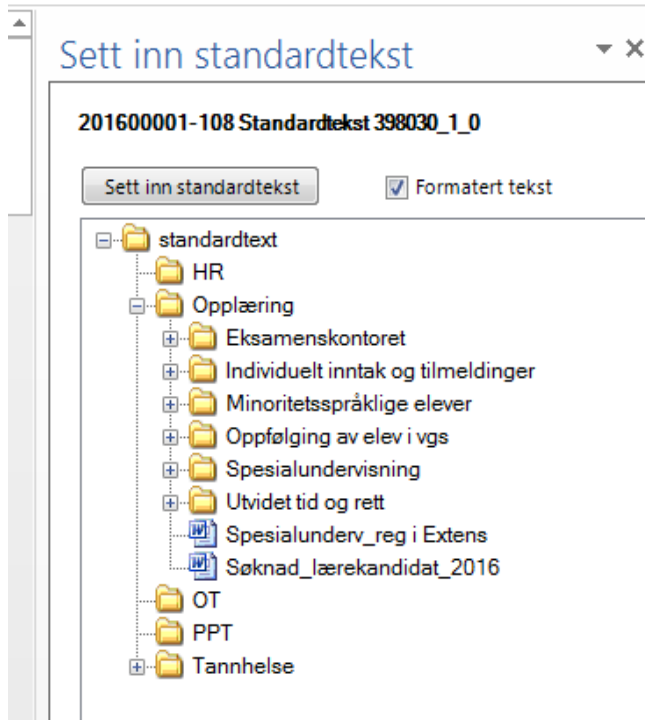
Sett inn standardtekst

201600001-108 Standardtekst 398030_1_0

Sett inn standardtekst

Formatert tekst

standardtext
HR
Opplæring
Eksamenskontoret
Individuelt inntak og tilmeldinger
Minoritetsspråklige elever
Oppfølging av elev i vgs
Spesialundervisning
Utvidet tid og rett
Spesialunderv_reg i Extens
Søknad_lærekandidat_2016
OT
PPT
Tannhelse